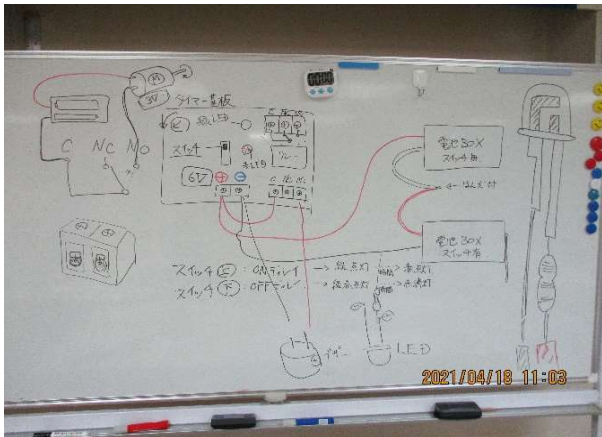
C NC NO

3V

タイマー基板

(上) 緑LED

スイッチ

(下) 赤LED

リレー

6V ⊕ ⊖

C NC NO

電池BOX
スイッチ無

← はんだ付

電池BOX
スイッチ有

スイッチ(上): ONディレイ → 緑点灯 → 赤点灯
スイッチ(下): OFFディレイ → 緑点灯 → 赤点灯

ブザー

LED

2021/04/18 11:03